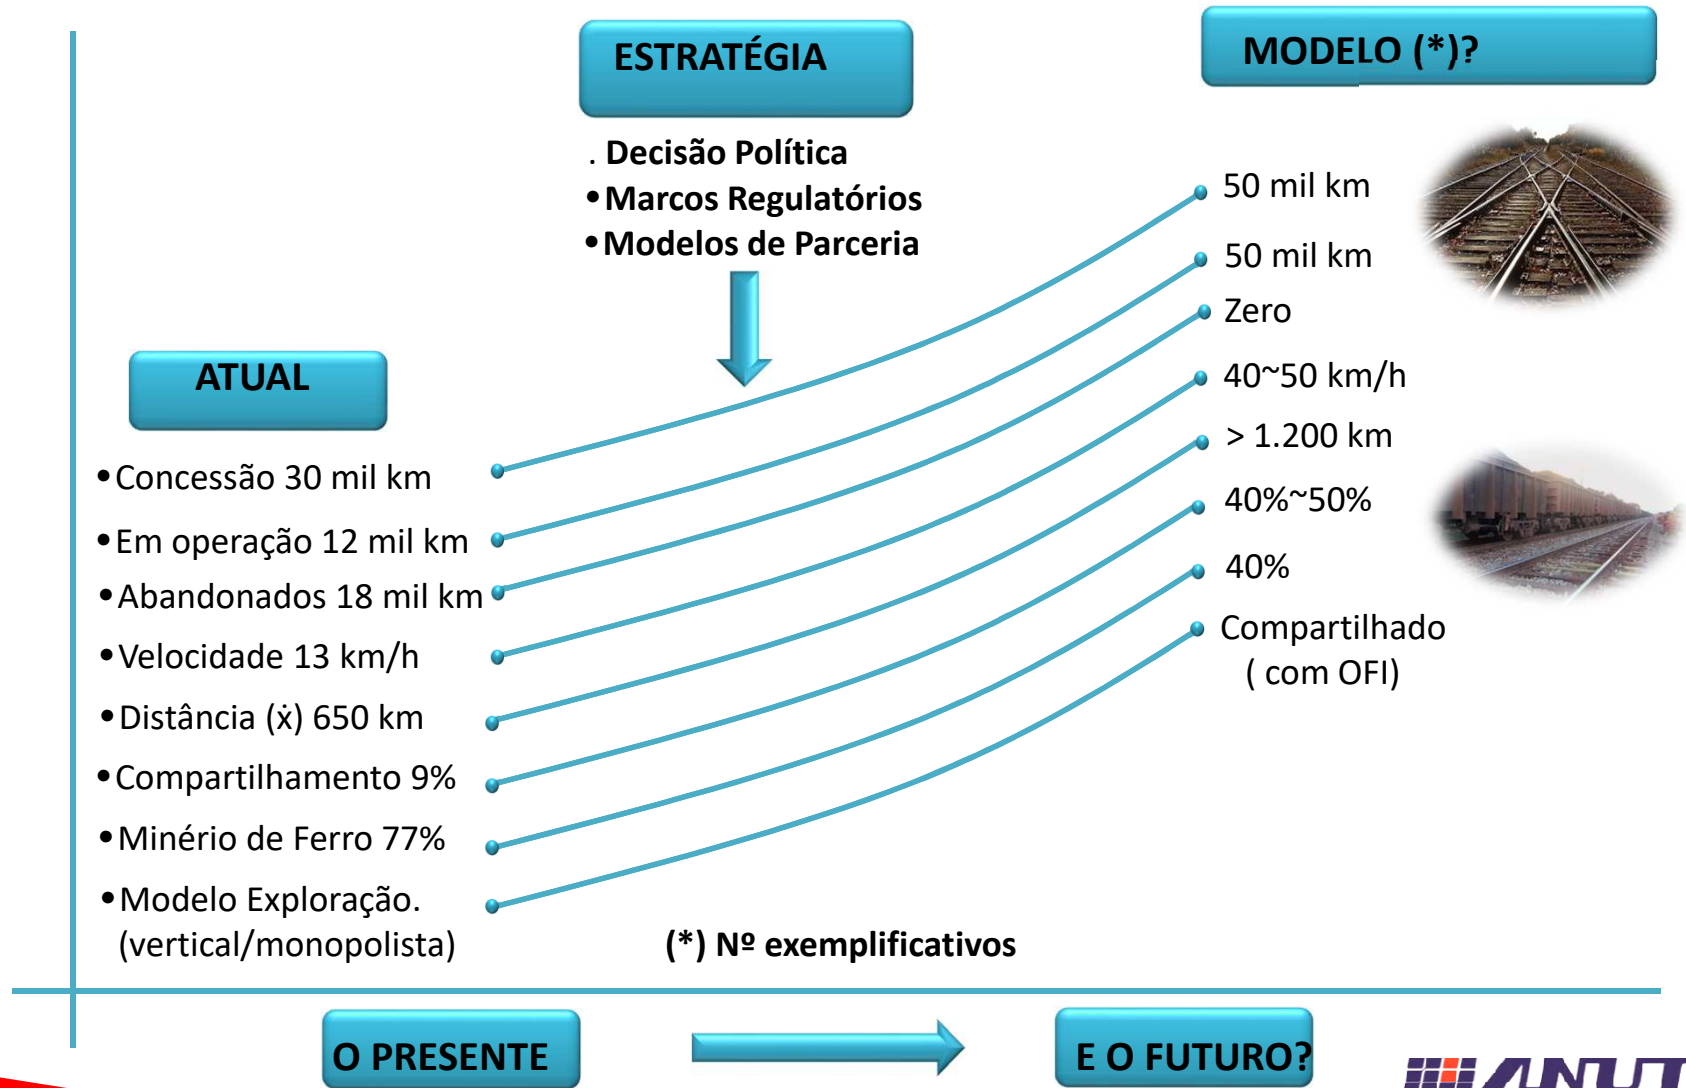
ESTRATÉGIA

MODELO (*)?

. Decisão Política
• Marcos Regulatórios
• Modelos de Parceria

ATUAL

• Concessão 30 mil km
• Em operação 12 mil km
• Abandonados 18 mil km
• Velocidade 13 km/h
• Distância ($\dot{x}$) 650 km
• Compartilhamento 9%
• Minério de Ferro 77%
• Modelo Exploração. (vertical/monopolista)

50 mil km
50 mil km
Zero
40~50 km/h
> 1.200 km
40%~50%
40%
Compartilhado ( com OFI)

(*) Nº exemplificativos

O PRESENTE

E O FUTURO?

ANUT